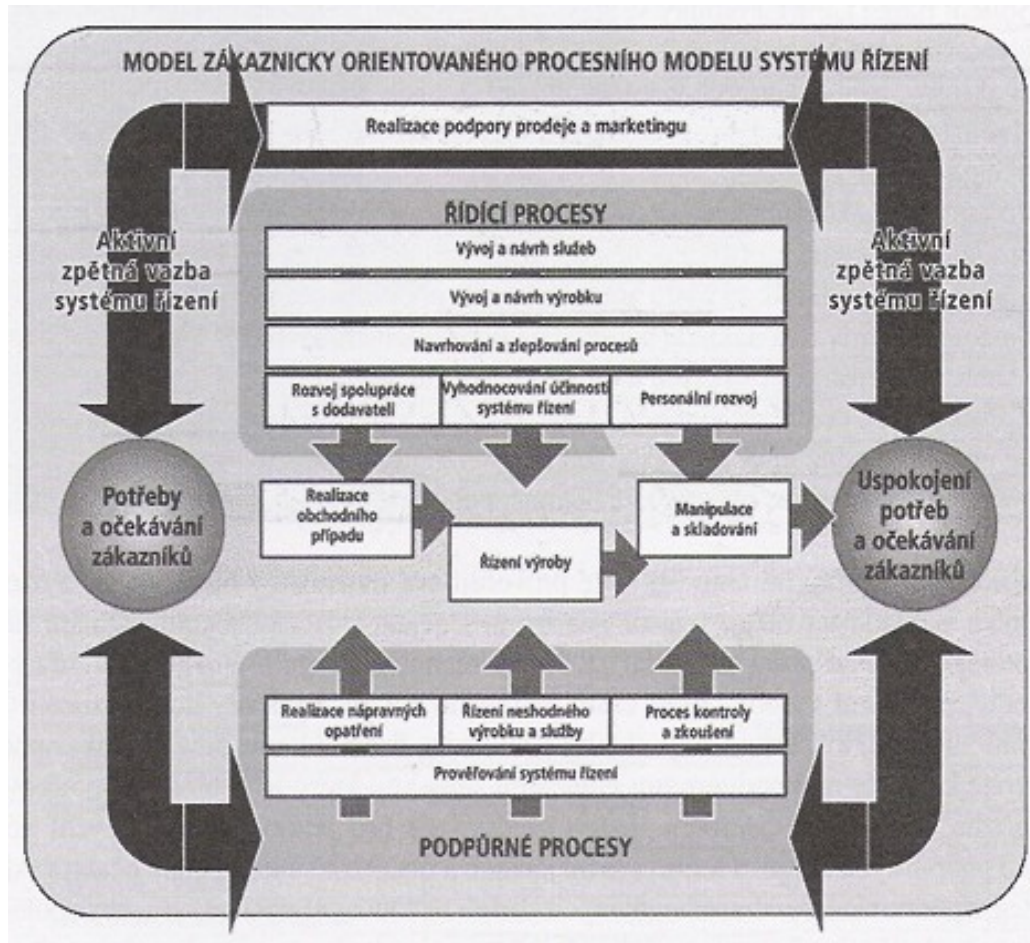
MODEL ZÁKAZNICKY ORIENTOVANÉHO PROCESNÍHO MODELU SYSTÉMU ŘÍZENÍ

Realizace podpory prodeje a marketingu

Aktivní zpětná vazba systému řízení

Aktivní zpětná vazba systému řízení

ŘÍDÍCÍ PROCESY

Vývoj a návrh služeb

Vývoj a návrh výrobku

Navrhování a zlepšování procesů

Rozvoj spolupráce s dodavateli

Vyhodnocování účinnosti systému řízení

Personální rozvoj

Potřeby a očekávání zákazníků

Realizace obchodního případu

Řízení výroby

Manipulace a skladování

Uspokojení potřeb a očekávání zákazníků

Realizace nápravných opatření

Řízení neshodného výrobku a služby

Proces kontroly a zkoušení

Prověřování systému řízení

PODPŮRNÉ PROCESY